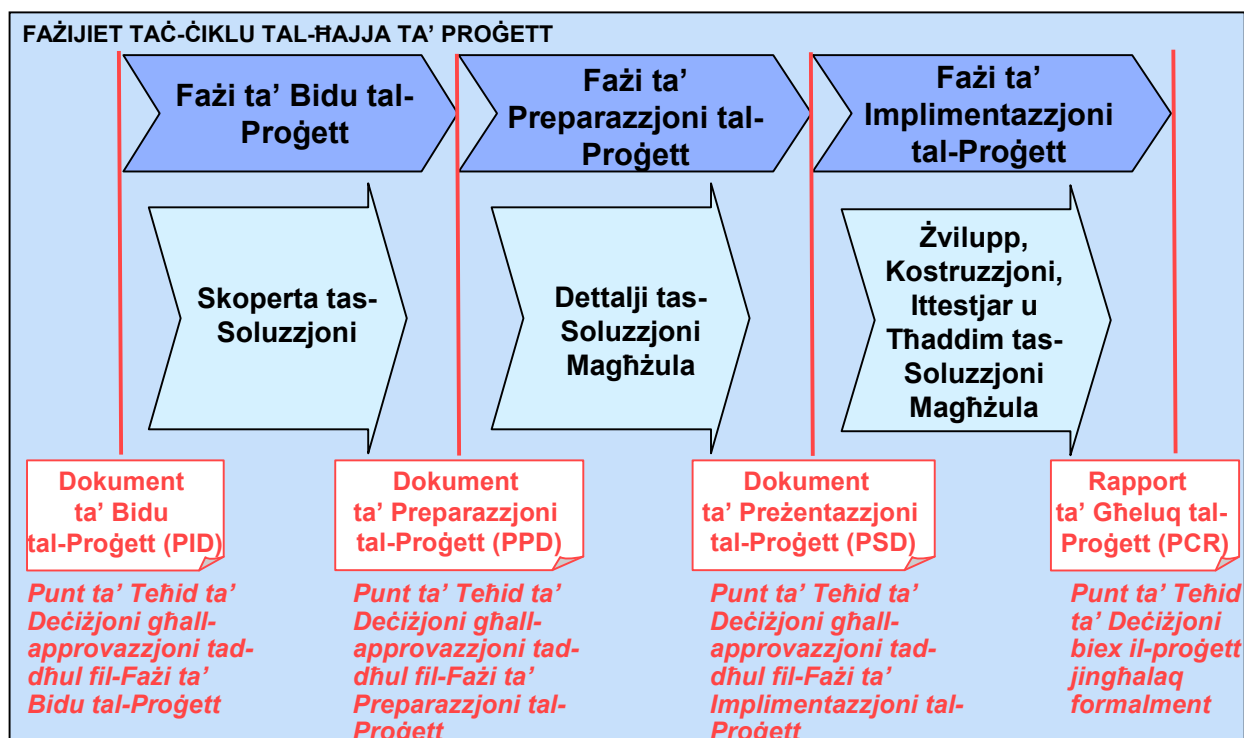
FAŻIJIET TAĊ-ĊIKLU TAL-ĦAJJA TA' PROĠETT

Fażi ta' Bidu tal-Proġett

Fażi ta' Preparazzjoni tal-Proġett

Fażi ta' Implimentazzjoni tal-Proġett

Skoperta tas-Soluzzjoni

Dettalji tas-Soluzzjoni Magħżula

Żvilupp, Kostruzzjoni, Ittestjar u Tħaddim tas-Soluzzjoni Magħżula

Dokument ta' Bidu tal-Proġett (PID)

Dokument ta' Preparazzjoni tal-Proġett (PPD)

Dokument ta' Preżentazzjoni tal-Proġett (PSD)

Rapport ta' Għeluq tal-Proġett (PCR)

Punt ta' Teħid ta' Deċiżjoni għall-approvazzjoni tad-dħul fil-Fażi ta' Bidu tal-Proġett

Punt ta' Teħid ta' Deċiżjoni għall-approvazzjoni tad-dħul fil-Fażi ta' Preparazzjoni tal-Proġett

Punt ta' Teħid ta' Deċiżjoni għall-approvazzjoni tad-dħul fil-Fażi ta' Implimentazzjoni tal-Proġett

Punt ta' Teħid ta' Deċiżjoni biex il-proġett jingħalaq formalment